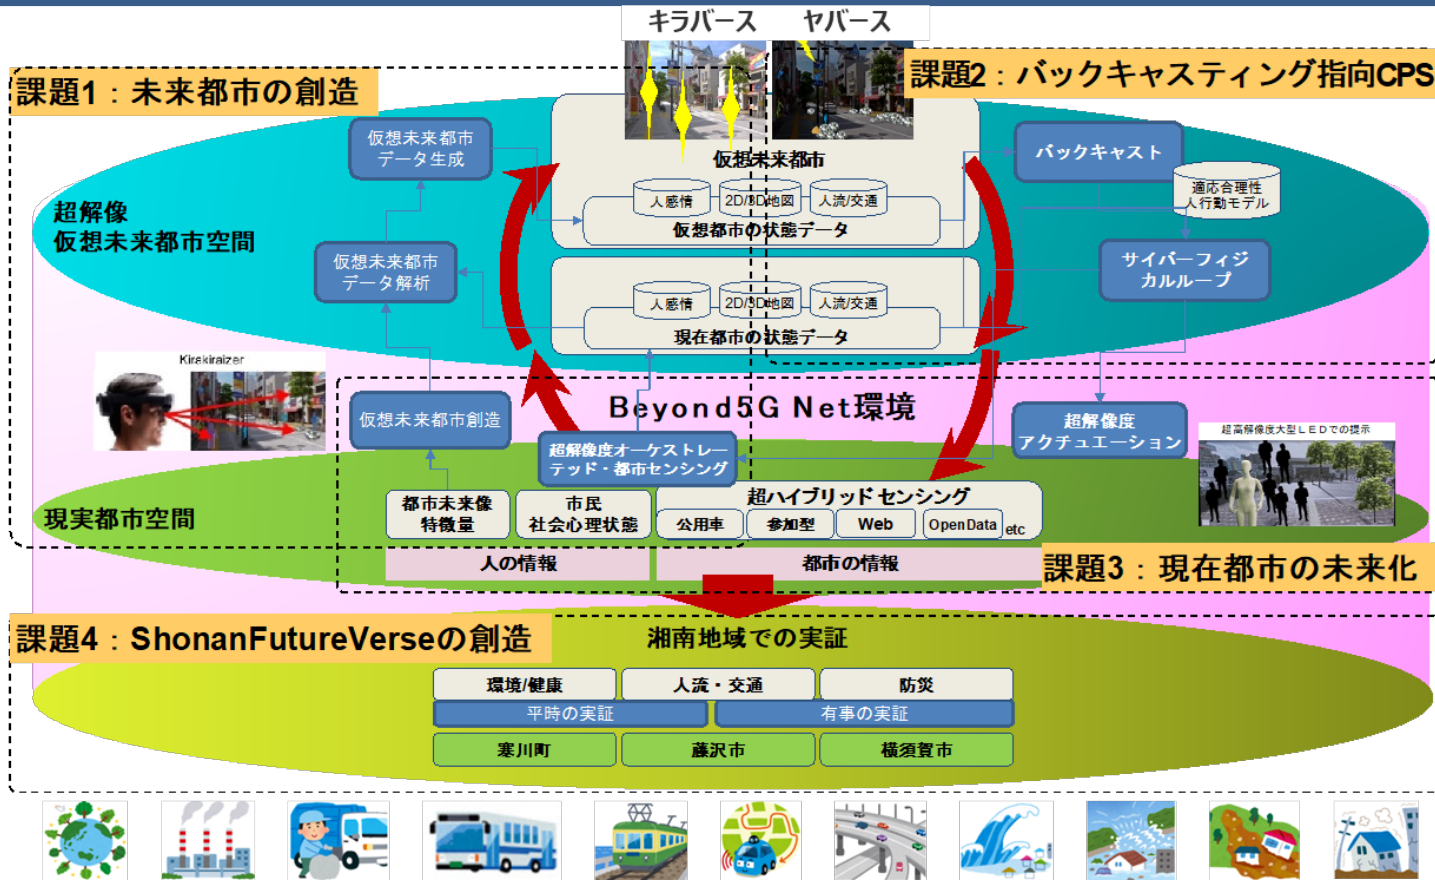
キラバース　ヤバース

課題1：未来都市の創造

課題2：バックキャスティング指向CPS

仮想未来都市データ生成

超解像
仮想未来都市空間

仮想未来都市データ解析

仮想未来都市

人感情　2D/3D地図　人流/交通
仮想都市の状態データ

人感情　2D/3D地図　人流/交通
現在都市の状態データ

バックキャスト

適応合理性
人行動モデル

サイバーフィジカルループ

Kirekiraizer

Beyond5G Net環境

仮想未来都市創造

超解像度オーケストレーテッド・都市センシング

超解像度アクチュエーション

超高解像度大型LEDでの提示

現実都市空間

都市未来像特徴量

市民
社会心理状態

超ハイブリッドセンシング
公用車　参加型　Web　OpenData　etc

人の情報　都市の情報

課題3：現在都市の未来化

課題4：ShonanFutureVerseの創造

湘南地域での実証

環境/健康　人流・交通　防災
平時の実証　有事の実証
寒川町　藤沢市　横須賀市